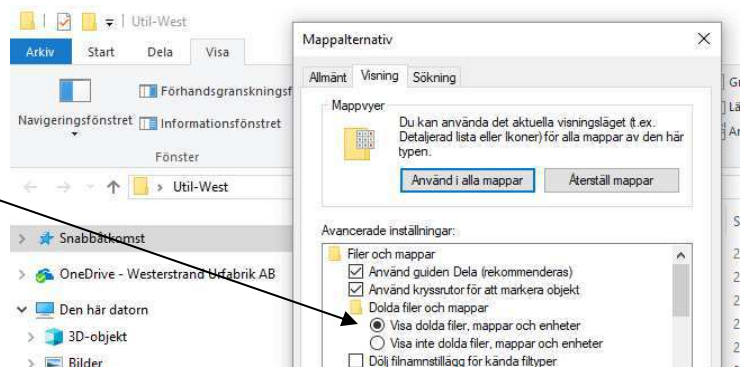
Util-West

Arkiv Start Dela Visa

Förhandsgranskningsf

Navigeringsfönstret Informationsfönstret

Fönster

> Util-West

> Snabbåtkomst

> OneDrive - Westerstrand Urfabrik AB

Den här datorn

> 3D-objekt

> Bilder

Mappalternativ

Allmänt Visning Sökning

Mappvyer

Du kan använda det aktuella visningsläget (t.ex. Detaljerad lista eller Ikoner) för alla mappar av den här typen.

Använd i alla mappar Återställ mappar

Avancerade inställningar:

Filer och mappar

Använd guiden Dela (rekommenderas)

Använd kryssrutor för att markera objekt

Dolda filer och mappar

Visa dolda filer, mappar och enheter

Visa inte dolda filer, mappar och enheter

Dölj filnamnstillägg för kända filtyper